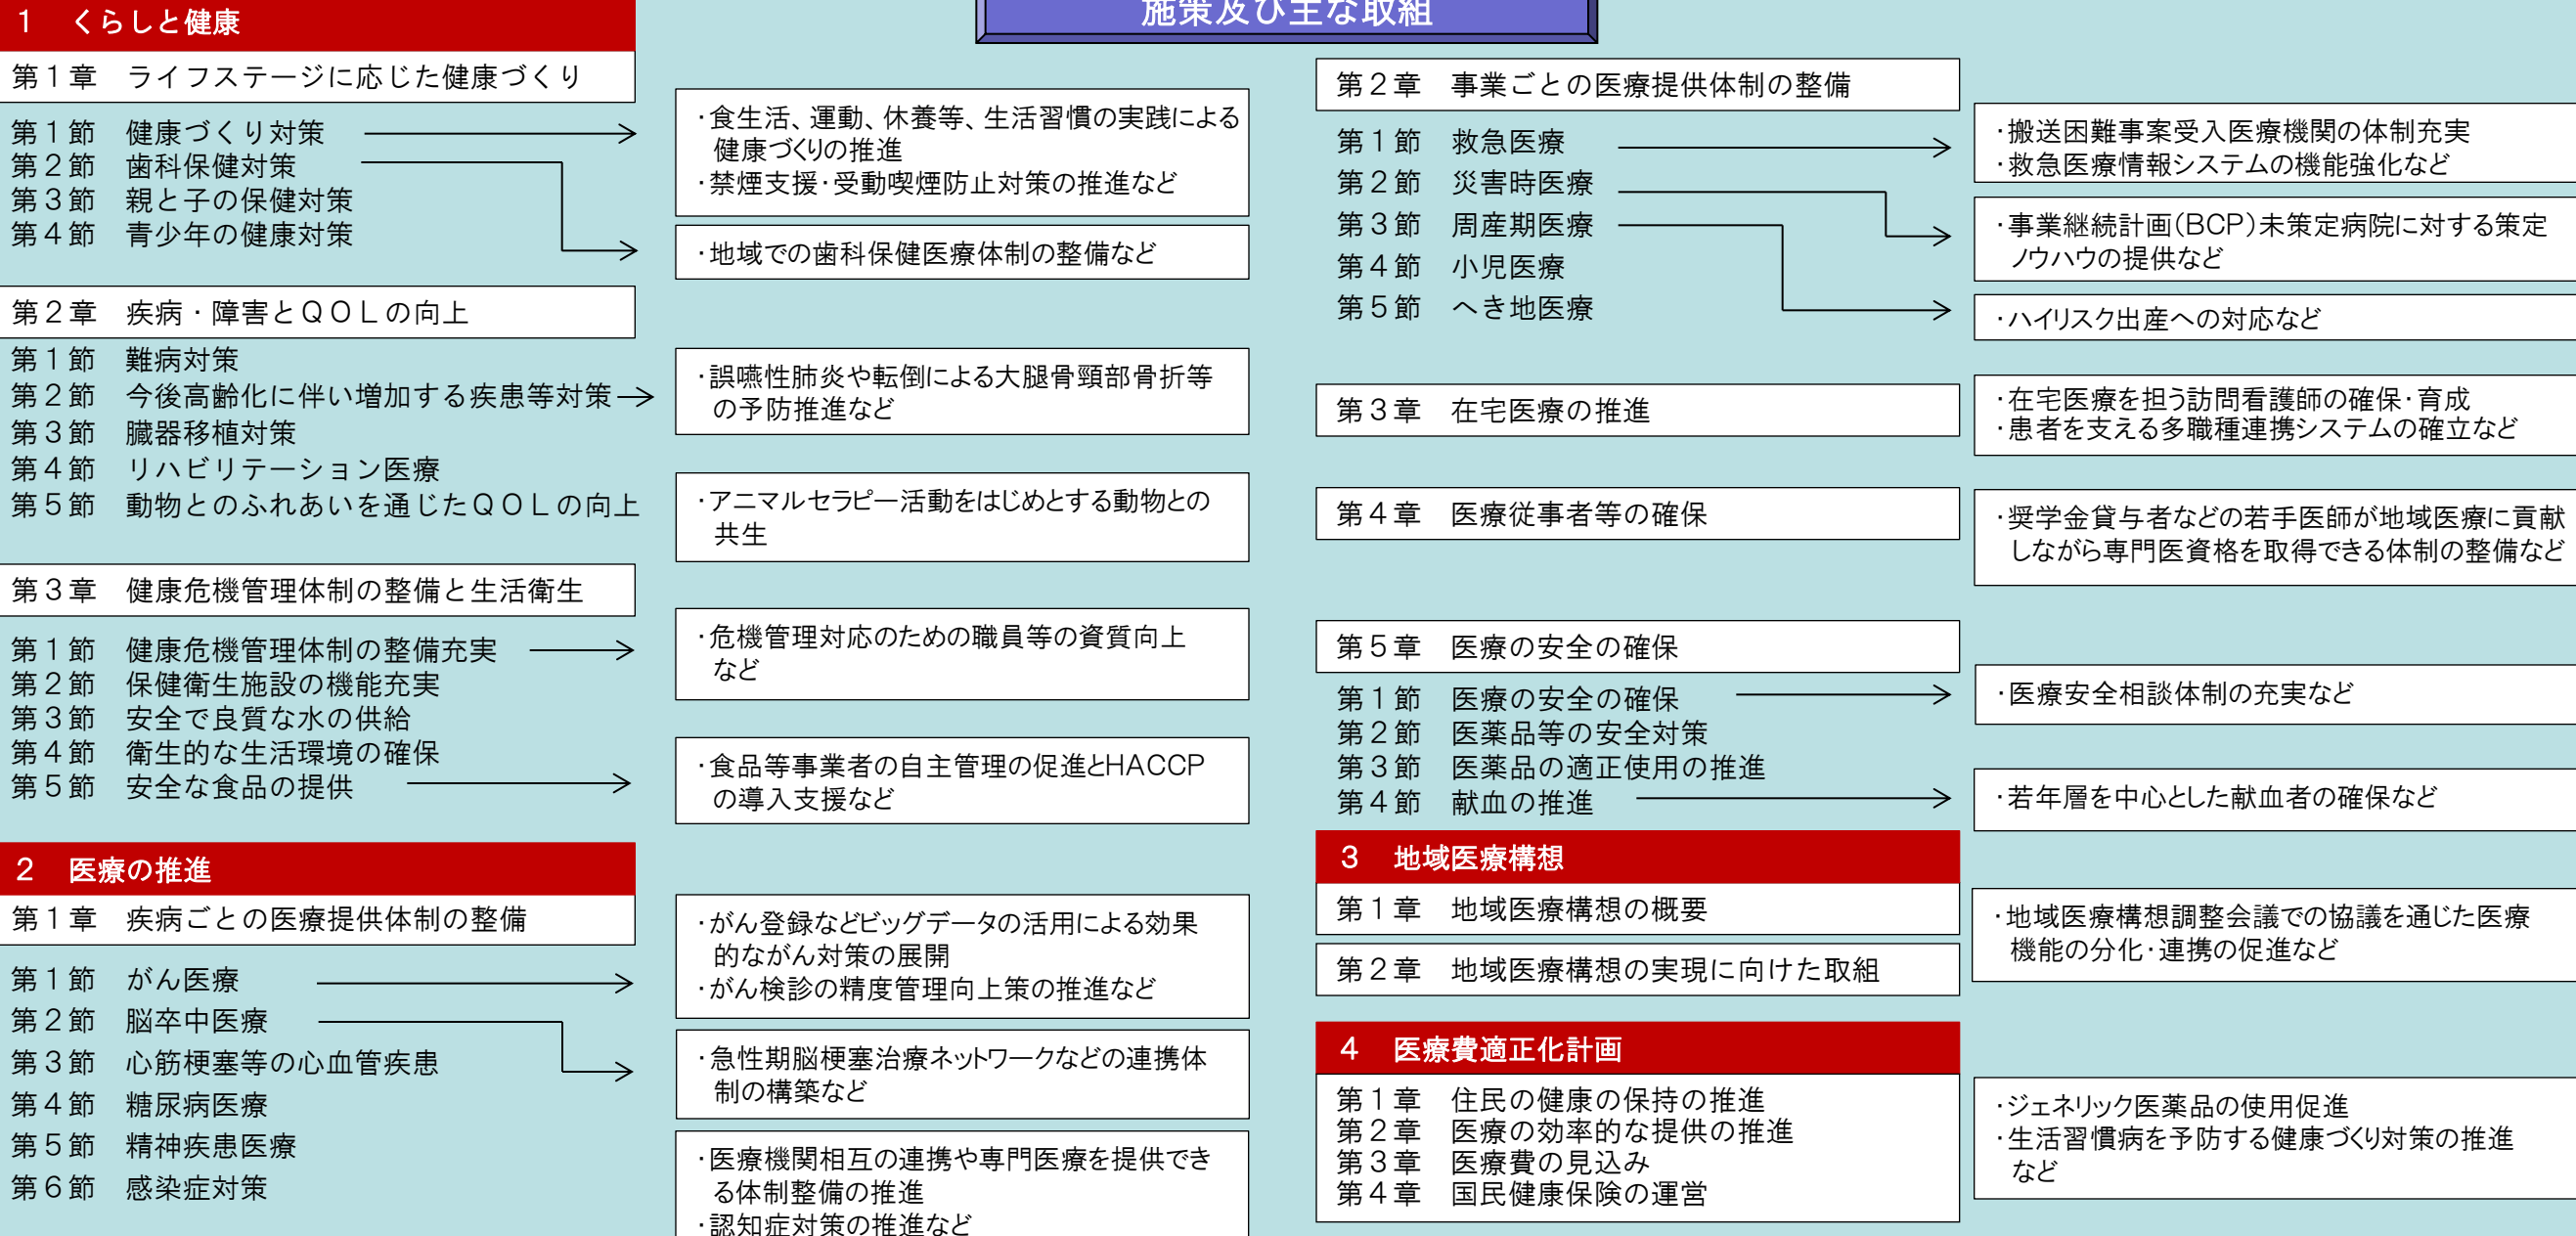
施策及び主な取組

1　くらしと健康

第１章　ライフステージに応じた健康づくり

第１節　健康づくり対策
第２節　歯科保健対策
第３節　親と子の保健対策
第４節　青少年の健康対策

・食生活、運動、休養等、生活習慣の実践による健康づくりの推進
・禁煙支援・受動喫煙防止対策の推進など

・地域での歯科保健医療体制の整備など

第２章　疾病・障害とＱＯＬの向上

第１節　難病対策
第２節　今後高齢化に伴い増加する疾患等対策
第３節　臓器移植対策
第４節　リハビリテーション医療
第５節　動物とのふれあいを通じたＱＯＬの向上

・誤嚥性肺炎や転倒による大腿骨頸部骨折等の予防推進など

・アニマルセラピー活動をはじめとする動物との共生

第３章　健康危機管理体制の整備と生活衛生

第１節　健康危機管理体制の整備充実
第２節　保健衛生施設の機能充実
第３節　安全で良質な水の供給
第４節　衛生的な生活環境の確保
第５節　安全な食品の提供

・危機管理対応のための職員等の資質向上など

・食品等事業者の自主管理の促進とHACCPの導入支援など

2　医療の推進

第１章　疾病ごとの医療提供体制の整備

第１節　がん医療
第２節　脳卒中医療
第３節　心筋梗塞等の心血管疾患
第４節　糖尿病医療
第５節　精神疾患医療
第６節　感染症対策

・がん登録などビッグデータの活用による効果的ながん対策の展開
・がん検診の精度管理向上策の推進など

・急性期脳梗塞治療ネットワークなどの連携体制の構築など

・医療機関相互の連携や専門医療を提供できる体制整備の推進
・認知症対策の推進など

第２章　事業ごとの医療提供体制の整備

第１節　救急医療
第２節　災害時医療
第３節　周産期医療
第４節　小児医療
第５節　へき地医療

・搬送困難事案受入医療機関の体制充実
・救急医療情報システムの機能強化など

・事業継続計画(BCP)未策定病院に対する策定ノウハウの提供など

・ハイリスク出産への対応など

第３章　在宅医療の推進

・在宅医療を担う訪問看護師の確保・育成
・患者を支える多職種連携システムの確立など

第４章　医療従事者等の確保

・奨学金貸与者などの若手医師が地域医療に貢献しながら専門医資格を取得できる体制の整備など

第５章　医療の安全の確保

第１節　医療の安全の確保
第２節　医薬品等の安全対策
第３節　医薬品の適正使用の推進
第４節　献血の推進

・医療安全相談体制の充実など

・若年層を中心とした献血者の確保など

3　地域医療構想

第１章　地域医療構想の概要

第２章　地域医療構想の実現に向けた取組

・地域医療構想調整会議での協議を通じた医療機能の分化・連携の促進など

4　医療費適正化計画

第１章　住民の健康の保持の推進
第２章　医療の効率的な提供の推進
第３章　医療費の見込み
第４章　国民健康保険の運営

・ジェネリック医薬品の使用促進
・生活習慣病を予防する健康づくり対策の推進など